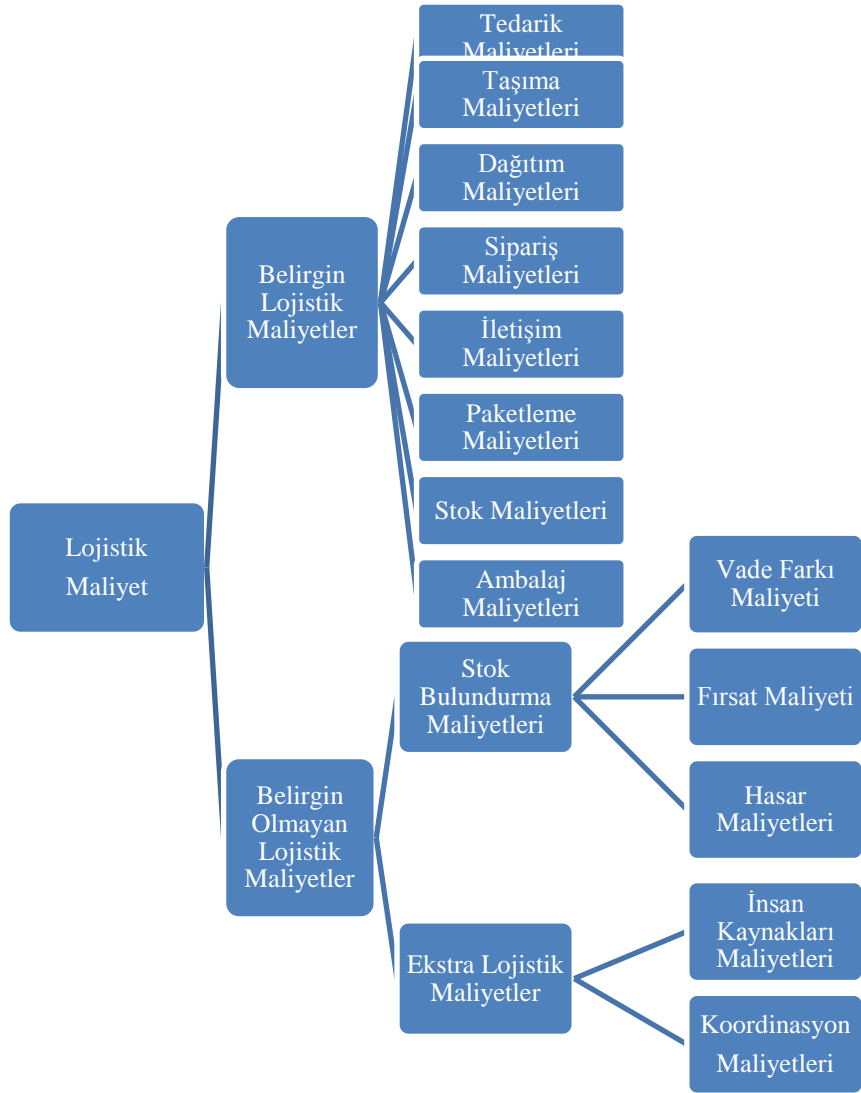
Lojistik Maliyet

Belirgin Lojistik Maliyetler

Tedarik Maliyetleri

Taşıma Maliyetleri

Dağıtım Maliyetleri

Sipariş Maliyetleri

İletişim Maliyetleri

Paketleme Maliyetleri

Stok Maliyetleri

Ambalaj Maliyetleri

Belirgin Olmayan Lojistik Maliyetler

Stok Bulundurma Maliyetleri

Vade Farkı Maliyeti

Fırsat Maliyeti

Hasar Maliyetleri

Ekstra Lojistik Maliyetler

İnsan Kaynakları Maliyetleri

Koordinasyon Maliyetleri